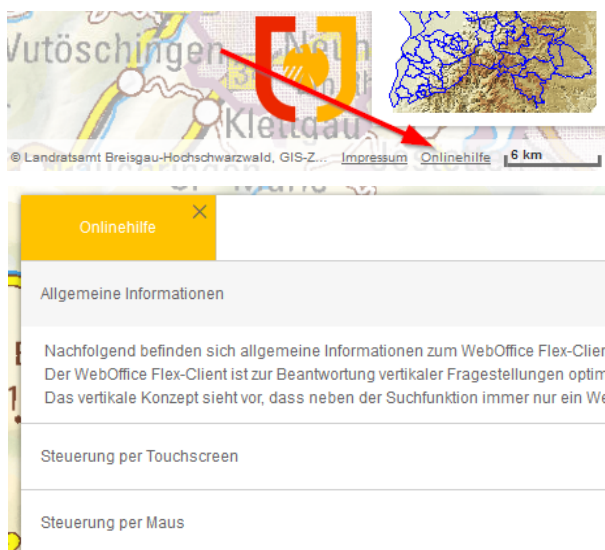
Wutöschingen

Klettgau

© Landratsamt Breisgau-Hochschwarzwald, GIS-Z... Impressum Onlinehilfe 6 km

Onlinehilfe

Allgemeine Informationen

Nachfolgend befinden sich allgemeine Informationen zum WebOffice Flex-Clien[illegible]
Der WebOffice Flex-Client ist zur Beantwortung vertikaler Fragestellungen optim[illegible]
Das vertikale Konzept sieht vor, dass neben der Suchfunktion immer nur ein We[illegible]

Steuerung per Touchscreen

Steuerung per Maus